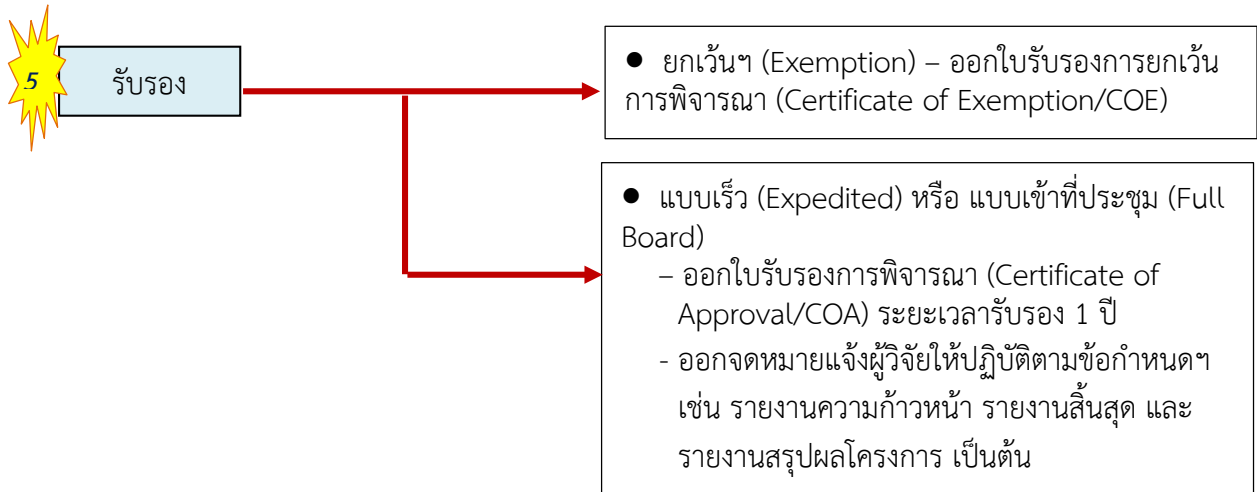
5

รับรอง

● ยกเว้นฯ (Exemption) – ออกใบรับรองการยกเว้นการพิจารณา (Certificate of Exemption/COE)

● แบบเร็ว (Expedited) หรือ แบบเข้าที่ประชุม (Full Board)
– ออกใบรับรองการพิจารณา (Certificate of Approval/COA) ระยะเวลารับรอง 1 ปี
- ออกจดหมายแจ้งผู้วิจัยให้ปฏิบัติตามข้อกำหนดฯ เช่น รายงานความก้าวหน้า รายงานสิ้นสุด และรายงานสรุปผลโครงการ เป็นต้น